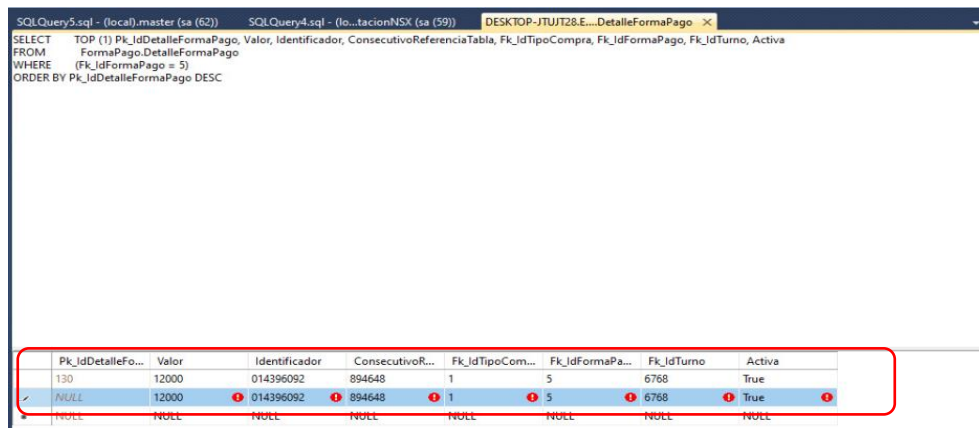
SQLQuery5.sql - (local).master (sa (62))
SQLQuery4.sql - (lo...tacionNSX (sa (59))
DESKTOP-JTUJT28.E....DetalleFormaPago ×

SELECT TOP (1) Pk_IdDetalleFormaPago, Valor, Identificador, ConsecutivoReferenciaTabla, Fk_IdTipoCompra, Fk_IdFormaPago, Fk_IdTurno, Activa
FROM FormaPago.DetalleFormaPago
WHERE (Fk_IdFormaPago = 5)
ORDER BY Pk_IdDetalleFormaPago DESC

| | Pk_IdDetalleFo... | Valor | Identificador | ConsecutivoR... | Fk_IdTipoCom... | Fk_IdFormaPa... | Fk_IdTurno | Activa |
|---|---|---|---|---|---|---|---|---|
| | 130 | 12000 | 014396092 | 894648 | 1 | 5 | 6768 | True |
| | NULL | 12000 | 014396092 | 894648 | 1 | 5 | 6768 | True |
| * | NULL | NULL | NULL | NULL | NULL | NULL | NULL | NULL |